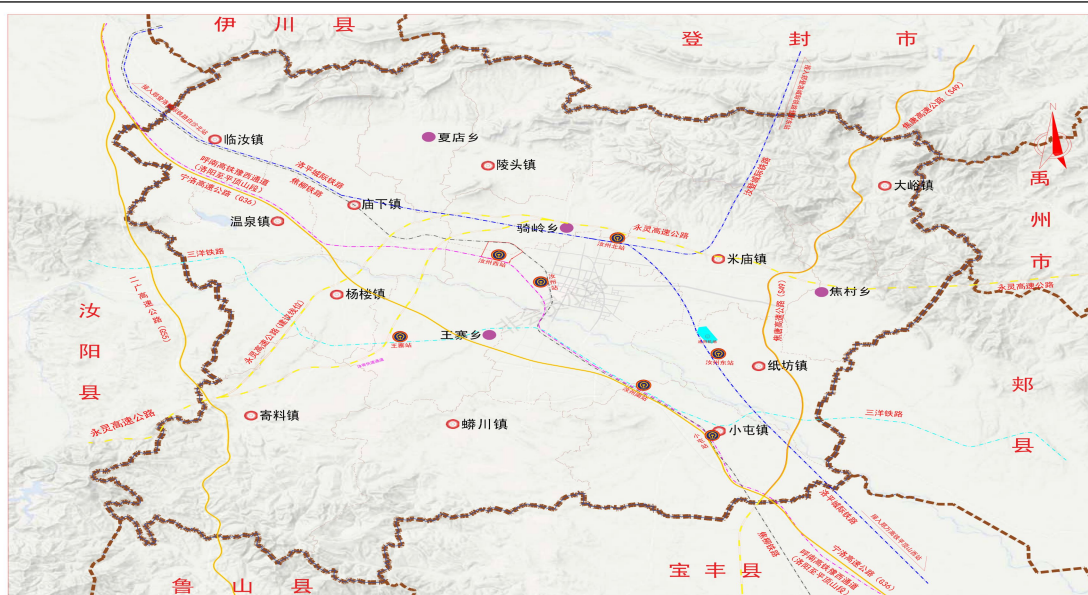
伊川县
登封市
禹州市
汝阳县
郑县
鲁山县
宝丰县
N
临汝镇
夏店乡
陵头镇
庙下镇
温泉镇
骑岭乡
米庙镇
大峪镇
焦村乡
杨楼镇
王寨乡
纸坊镇
寄料镇
蟒川镇
小屯镇
洛平城际铁路
呼南高铁豫西通道（洛阳至平顶山段）
焦柳铁路
宁洛高速公路（G36）
永登高速公路
三洋铁路
二广高速公路（G55）
永灵高速公路
永灵高速公路
郑尧高速公路（S49）
焦桐高速公路（S49）
汝州北站
汝州西站
汝州站
汝州东站
三洋铁路
永灵高速公路
洛平城际铁路
宁洛高速公路（G36）
呼南高铁豫西通道（洛阳至平顶山段）
焦柳铁路